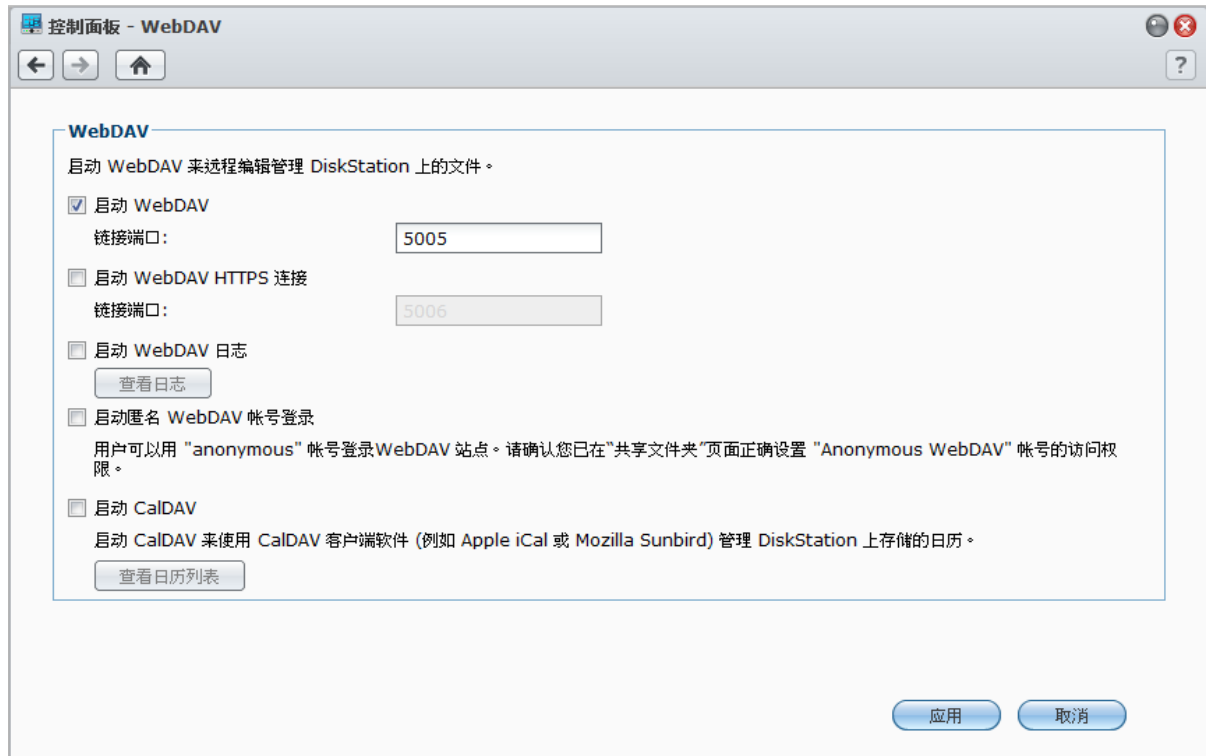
控制面板 - WebDAV

?

WebDAV

启动 WebDAV 来远程编辑管理 DiskStation 上的文件。

启动 WebDAV

链接端口:

5005

启动 WebDAV HTTPS 连接

链接端口:

5006

启动 WebDAV 日志

查看日志

启动匿名 WebDAV 帐号登录

用户可以用 "anonymous" 帐号登录WebDAV 站点。请确认您已在"共享文件夹"页面正确设置 "Anonymous WebDAV" 帐号的访问权限。

启动 CalDAV

启动 CalDAV 来使用 CalDAV 客户端软件 (例如 Apple iCal 或 Mozilla Sunbird) 管理 DiskStation 上存储的日历。

查看日历列表

应用

取消